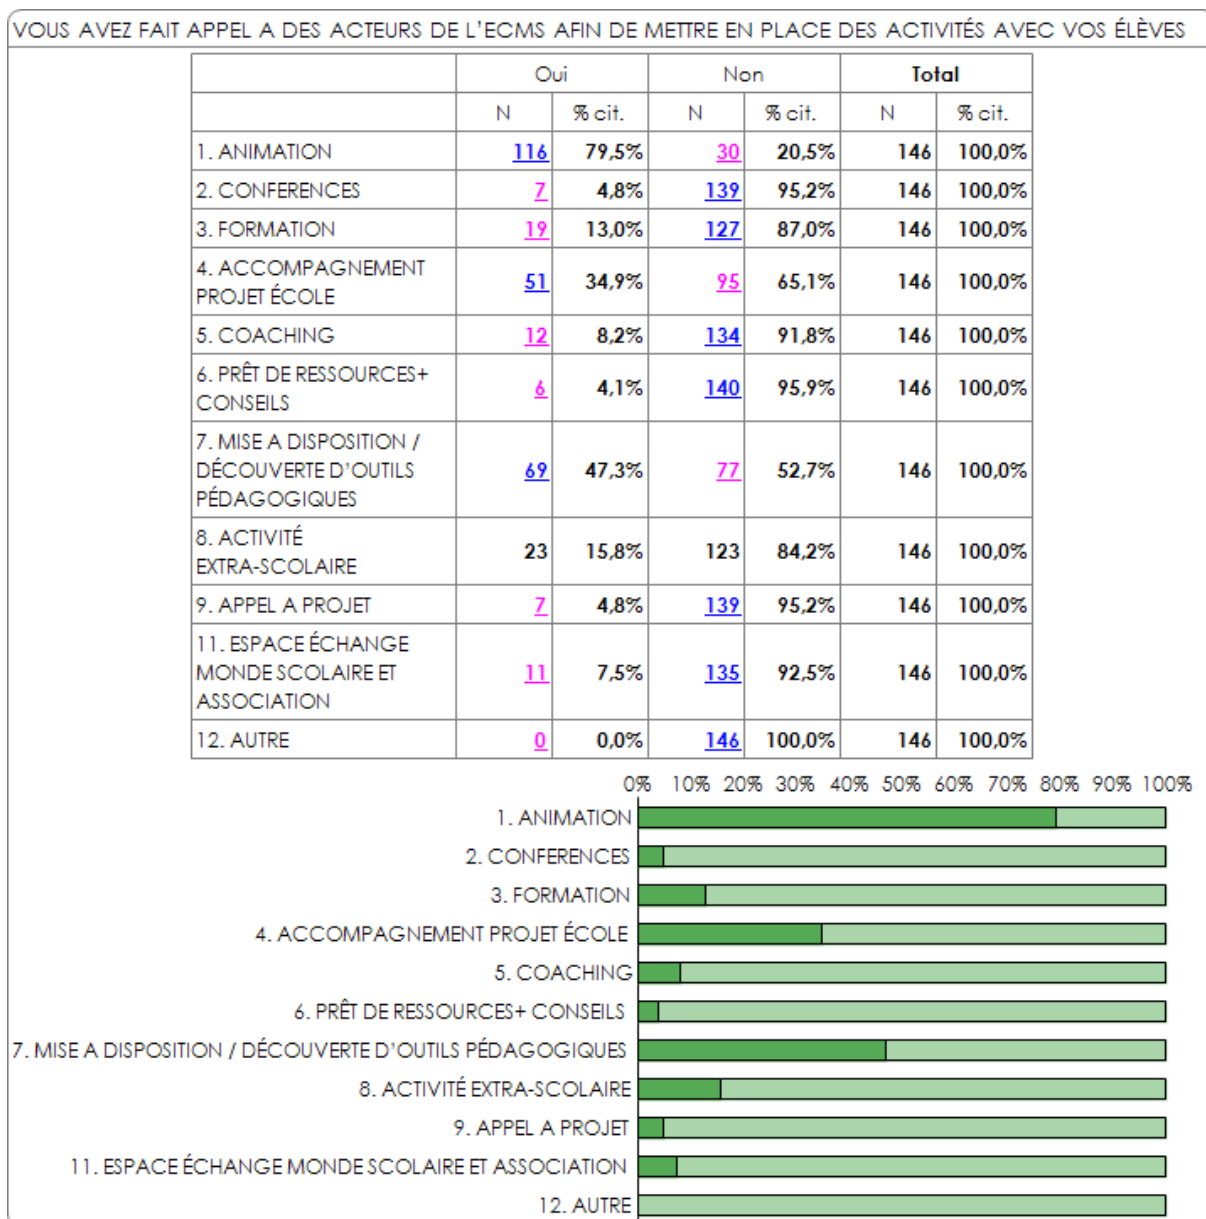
VOUS AVEZ FAIT APPEL A DES ACTEURS DE L'ECMS AFIN DE METTRE EN PLACE DES ACTIVITÉS AVEC VOS ÉLÈVES

| | Oui | | Non | | Total | |
|---|---|---|---|---|---|---|
| | N | % cit. | N | % cit. | N | % cit. |
| 1. ANIMATION | 116 | 79,5% | 30 | 20,5% | 146 | 100,0% |
| 2. CONFERENCES | 7 | 4,8% | 139 | 95,2% | 146 | 100,0% |
| 3. FORMATION | 19 | 13,0% | 127 | 87,0% | 146 | 100,0% |
| 4. ACCOMPAGNEMENT PROJET ÉCOLE | 51 | 34,9% | 95 | 65,1% | 146 | 100,0% |
| 5. COACHING | 12 | 8,2% | 134 | 91,8% | 146 | 100,0% |
| 6. PRÊT DE RESSOURCES+ CONSEILS | 6 | 4,1% | 140 | 95,9% | 146 | 100,0% |
| 7. MISE A DISPOSITION / DÉCOUVERTE D'OUTILS PÉDAGOGIQUES | 69 | 47,3% | 77 | 52,7% | 146 | 100,0% |
| 8. ACTIVITÉ EXTRA-SCOLAIRE | 23 | 15,8% | 123 | 84,2% | 146 | 100,0% |
| 9. APPEL A PROJET | 7 | 4,8% | 139 | 95,2% | 146 | 100,0% |
| 11. ESPACE ÉCHANGE MONDE SCOLAIRE ET ASSOCIATION | 11 | 7,5% | 135 | 92,5% | 146 | 100,0% |
| 12. AUTRE | 0 | 0,0% | 146 | 100,0% | 146 | 100,0% |

0% 10% 20% 30% 40% 50% 60% 70% 80% 90% 100%

1. ANIMATION
2. CONFERENCES
3. FORMATION
4. ACCOMPAGNEMENT PROJET ÉCOLE
5. COACHING
6. PRÊT DE RESSOURCES+ CONSEILS
7. MISE A DISPOSITION / DÉCOUVERTE D'OUTILS PÉDAGOGIQUES
8. ACTIVITÉ EXTRA-SCOLAIRE
9. APPEL A PROJET
11. ESPACE ÉCHANGE MONDE SCOLAIRE ET ASSOCIATION
12. AUTRE